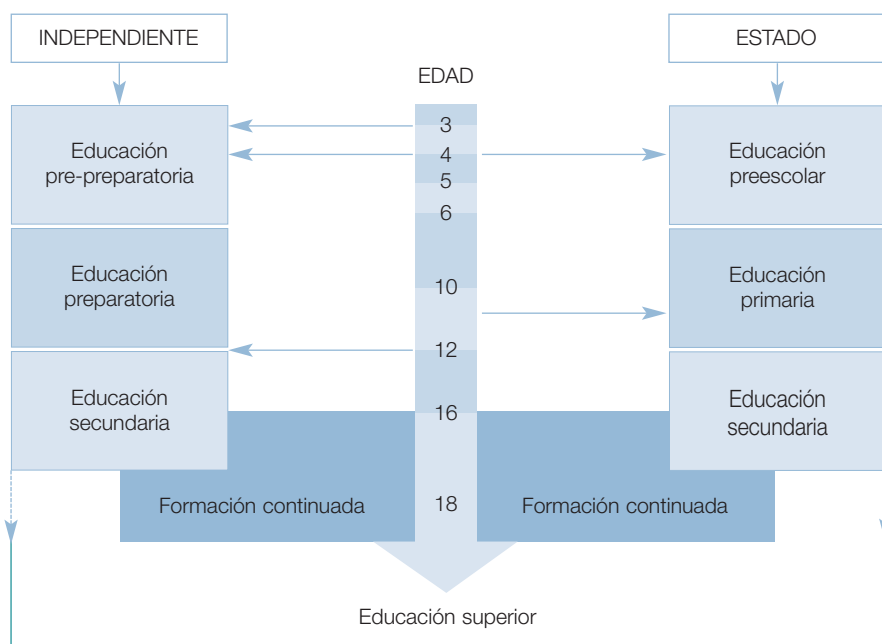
INDEPENDIENTE

ESTADO

EDAD

3

4

5

6

10

12

16

18

Educación pre-preparatoria

Educación preparatoria

Educación secundaria

Educación preescolar

Educación primaria

Educación secundaria

Formación continuada

Formación continuada

Educación superior